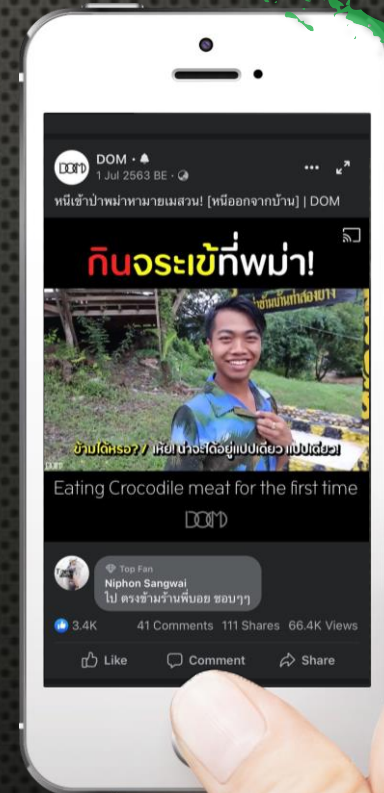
DOM DOM · 🔔
1 Jul 2563 BE · 🌐

หนีเข้าป่าพม่าหามายเมสวน! [หนีออกจากบ้าน] | DOM

กินจระเข้ที่พม่า!

ข้ามได้หรอ? / เห้ย! น่าจะได้อยู่แปปเดียว แปปเดียว!

Eating Crocodile meat for the first time

DOM

Top Fan
Niphon Sangwai
ไป ตรงข้ามร้านพี่บอย ชอบๆๆ

3.4K 41 Comments 111 Shares 66.4K Views

Like Comment Share